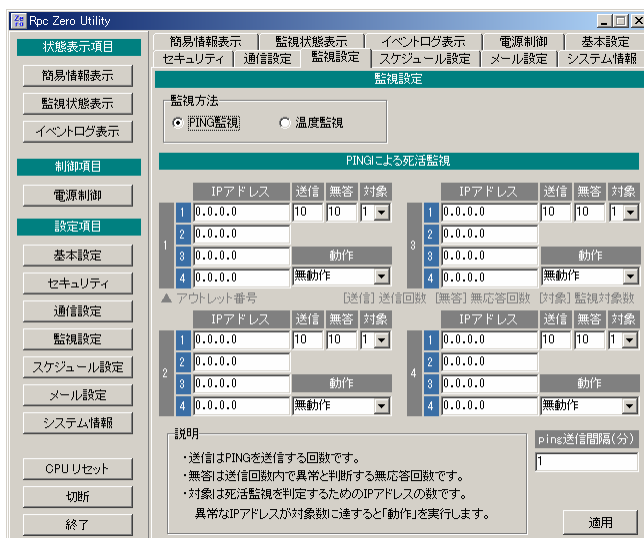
Rpc Zero Utility

状態表示項目
簡易情報表示
監視状態表示
イベントログ表示
制御項目
電源制御
設定項目
基本設定
セキュリティ
通信設定
監視設定
スケジュール設定
メール設定
システム情報
CPUリセット
切断
終了

簡易情報表示 | 監視状態表示 | イベントログ表示 | 電源制御 | 基本設定
セキュリティ | 通信設定 | 監視設定 | スケジュール設定 | メール設定 | システム情報

監視設定

監視方法
PING監視
温度監視

PINGによる死活監視

| | | IPアドレス | 送信 | 無答 | 対象 |
|---|---|---|---|---|---|
| 1 | 1 | 0.0.0.0 | 10 | 10 | 1 |
| | 2 | 0.0.0.0 | | | |
| | 3 | 0.0.0.0 | 動作 | | |
| | 4 | 0.0.0.0 | 無動作 | | |

| | | IPアドレス | 送信 | 無答 | 対象 |
|---|---|---|---|---|---|
| 3 | 1 | 0.0.0.0 | 10 | 10 | 1 |
| | 2 | 0.0.0.0 | | | |
| | 3 | 0.0.0.0 | 動作 | | |
| | 4 | 0.0.0.0 | 無動作 | | |

▲ アウトレット番号
[送信] 送信回数 [無答] 無応答回数 [対象] 監視対象数

| | | IPアドレス | 送信 | 無答 | 対象 |
|---|---|---|---|---|---|
| 2 | 1 | 0.0.0.0 | 10 | 10 | 1 |
| | 2 | 0.0.0.0 | | | |
| | 3 | 0.0.0.0 | 動作 | | |
| | 4 | 0.0.0.0 | 無動作 | | |

| | | IPアドレス | 送信 | 無答 | 対象 |
|---|---|---|---|---|---|
| 4 | 1 | 0.0.0.0 | 10 | 10 | 1 |
| | 2 | 0.0.0.0 | | | |
| | 3 | 0.0.0.0 | 動作 | | |
| | 4 | 0.0.0.0 | 無動作 | | |

説明
・送信はPINGを送信する回数です。
・無答は送信回数内で異常と判断する無応答回数です。
・対象は死活監視を判定するためのIPアドレスの数です。
異常なIPアドレスが対象数に達すると「動作」を実行します。

ping送信間隔(分)
1
適用